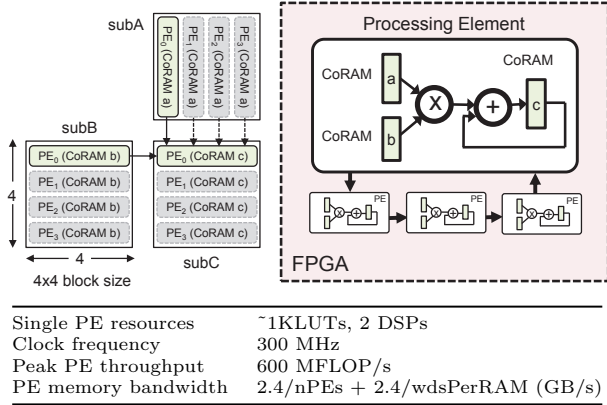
subA

$PE_0$ (CoRAM a)

$PE_1$ (CoRAM a)

$PE_2$ (CoRAM a)

$PE_3$ (CoRAM a)

subB

$PE_0$ (CoRAM b)

$PE_1$ (CoRAM b)

$PE_2$ (CoRAM b)

$PE_3$ (CoRAM b)

4

4

4x4 block size

$PE_0$ (CoRAM c)

$PE_1$ (CoRAM c)

$PE_2$ (CoRAM c)

$PE_3$ (CoRAM c)

subC

Processing Element

CoRAM

a

CoRAM

b

CoRAM

c

PE

PE

PE

FPGA

| | |
|---|---|
| Single PE resources | ~1KLUTs, 2 DSPs |
| Clock frequency | 300 MHz |
| Peak PE throughput | 600 MFLOP/s |
| PE memory bandwidth | 2.4/nPEs + 2.4/wdsPerRAM (GB/s) |